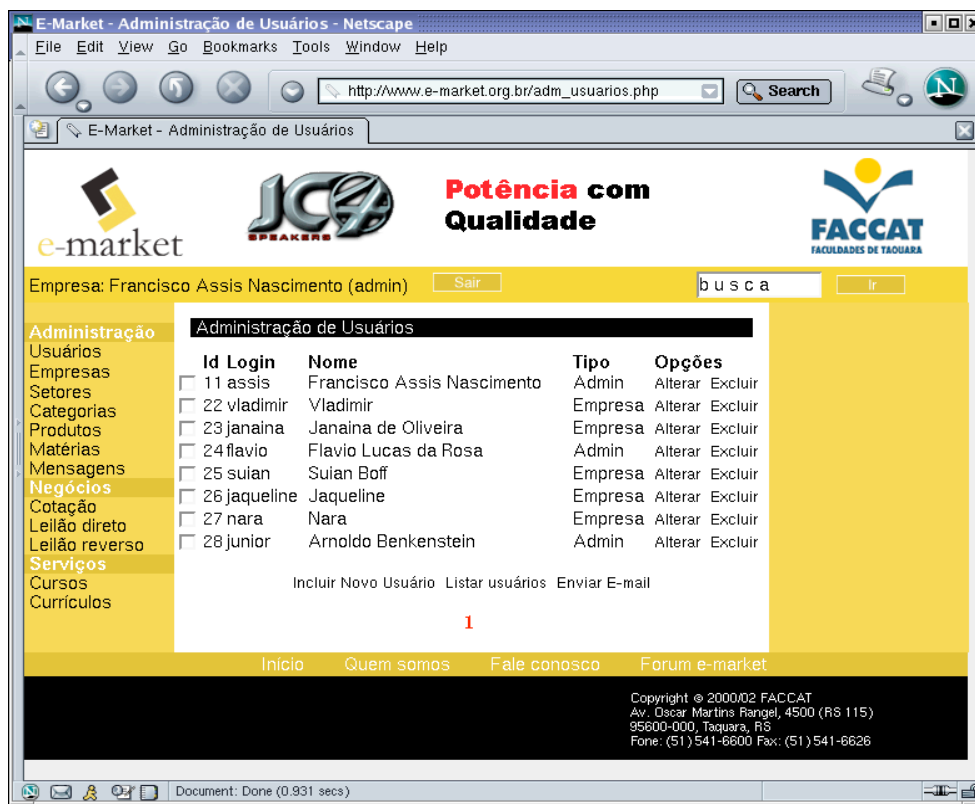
E-Market - Administração de Usuários - Netscape

File Edit View Go Bookmarks Tools Window Help

http://www.e-market.org.br/adm_usuarios.php

Search

E-Market - Administração de Usuários

e-market

JC SPEAKERS

Potência com Qualidade

FACCAT
FACULDADES DE TAQUARA

Empresa: Francisco Assis Nascimento (admin) Sair

busca Ir

Administração
Usuários
Empresas
Setores
Categorias
Produtos
Matérias
Mensagens
Negócios
Cotação
Leilão direto
Leilão reverso
Serviços
Cursos
Currículos

Administração de Usuários

| Id | Login | Nome | Tipo | Opções |
|---|---|---|---|---|
| 11 | assis | Francisco Assis Nascimento | Admin | Alterar Excluir |
| 22 | vladimir | Vladimir | Empresa | Alterar Excluir |
| 23 | janaina | Janaina de Oliveira | Empresa | Alterar Excluir |
| 24 | flavio | Flavio Lucas da Rosa | Admin | Alterar Excluir |
| 25 | suian | Suian Boff | Empresa | Alterar Excluir |
| 26 | jaqueline | Jaqueline | Empresa | Alterar Excluir |
| 27 | nara | Nara | Empresa | Alterar Excluir |
| 28 | junior | Arnoldo Benkenstein | Admin | Alterar Excluir |

Incluir Novo Usuário Listar usuários Enviar E-mail

1

Início Quem somos Fale conosco Forum e-market

Copyright © 2000/02 FACCAT
Av. Oscar Martins Rangel, 4500 (RS 115)
95600-000, Taquara, RS
Fone: (51) 541-6600 Fax: (51) 541-6626

Document: Done (0.931 secs)